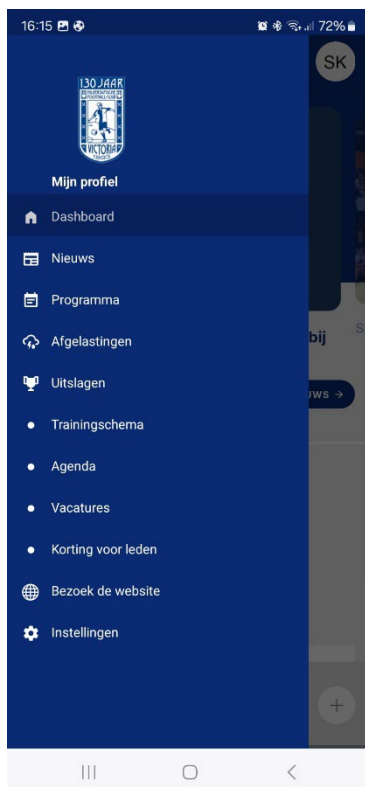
16:15

72%

SK

130 JAAR

VICTORIA

Mijn profiel

Dashboard

Nieuws

Programma

Afgelastingen

Uitslagen

Trainingschema

Agenda

Vacatures

Korting voor leden

Bezoek de website

Instellingen

bij

uws →

S

+